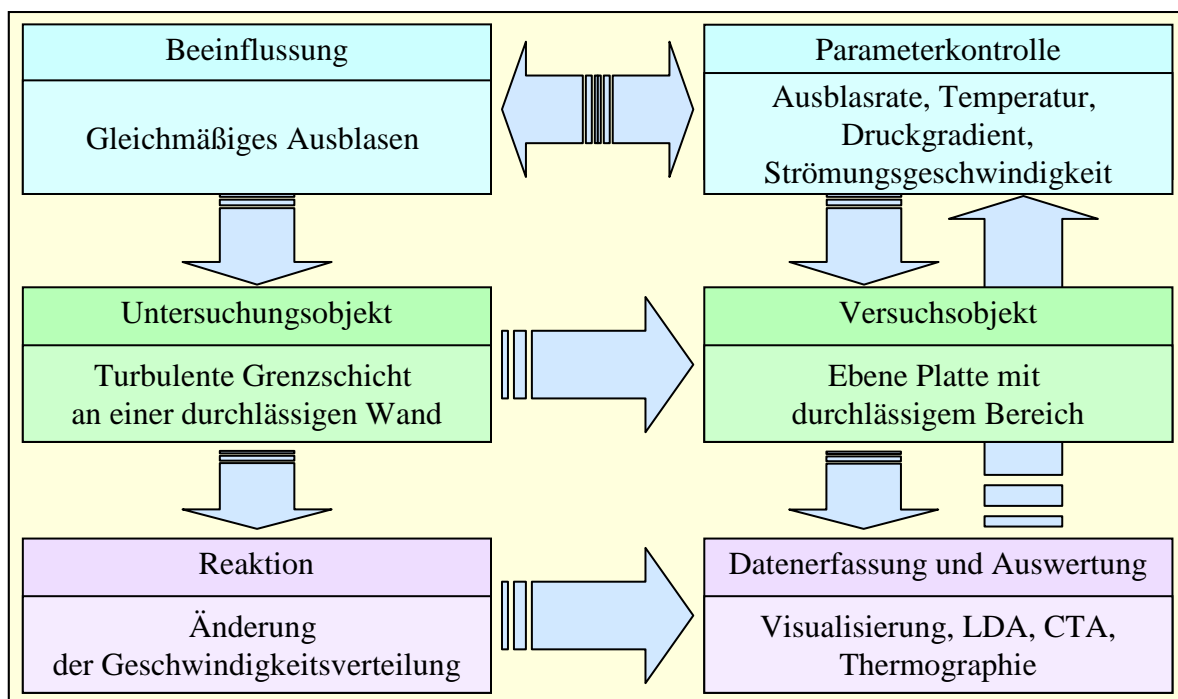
Beeinflussung

Gleichmäßiges Ausblasen

Parameterkontrolle

Ausblasrate, Temperatur, Druckgradient, Strömungsgeschwindigkeit

Untersuchungsobjekt

Turbulente Grenzschicht an einer durchlässigen Wand

Versuchsobjekt

Ebene Platte mit durchlässigem Bereich

Reaktion

Änderung der Geschwindigkeitsverteilung

Datenerfassung und Auswertung

Visualisierung, LDA, CTA, Thermographie